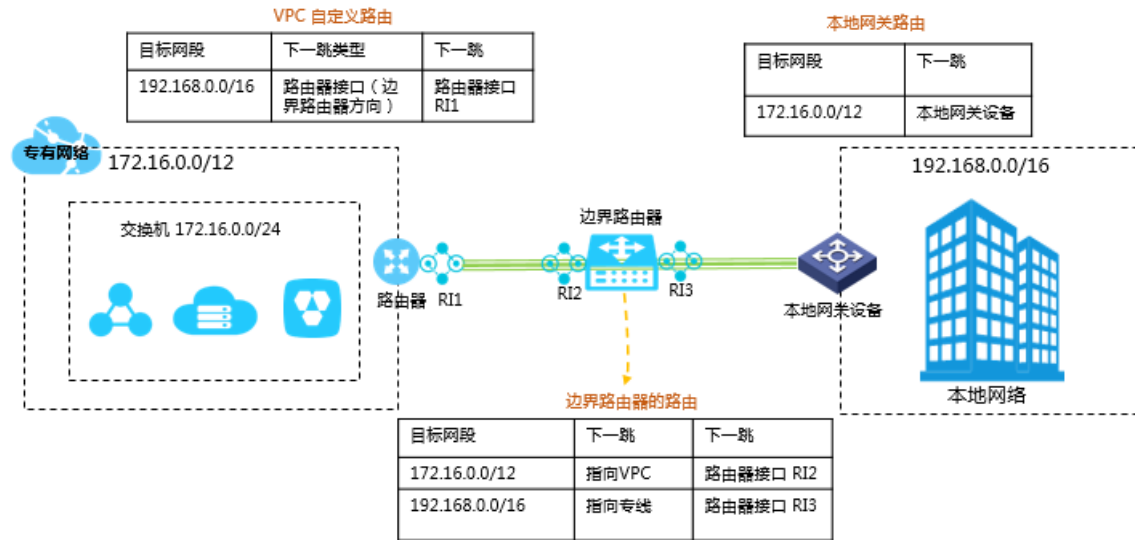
VPC 自定义路由

| 目标网段 | 下一跳类型 | 下一跳 |
|---|---|---|
| 192.168.0.0/16 | 路由器接口（边界路由器方向） | 路由器接口 RI1 |

本地网关路由

| 目标网段 | 下一跳 |
|---|---|
| 172.16.0.0/12 | 本地网关设备 |

专有网络
172.16.0.0/12

交换机 172.16.0.0/24

192.168.0.0/16

边界路由器

路由器 RI1 RI2 RI3

本地网关设备

本地网络

边界路由器的路由

| 目标网段 | 下一跳 | 下一跳 |
|---|---|---|
| 172.16.0.0/12 | 指向VPC | 路由器接口 RI2 |
| 192.168.0.0/16 | 指向专线 | 路由器接口 RI3 |